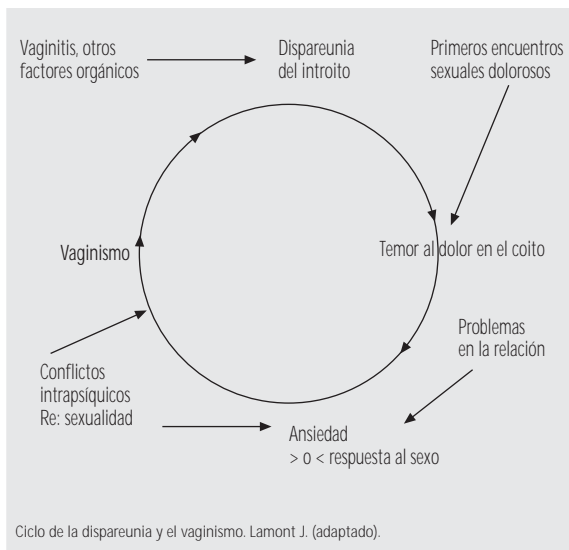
Vaginitis, otros factores orgánicos

Dispareunia del introito

Primeros encuentros sexuales dolorosos

Vaginismo

Temor al dolor en el coito

Problemas en la relación

Conflictos intrapsíquicos Re: sexualidad

Ansiedad > o < respuesta al sexo

Ciclo de la dispareunia y el vaginismo. Lamont J. (adaptado).